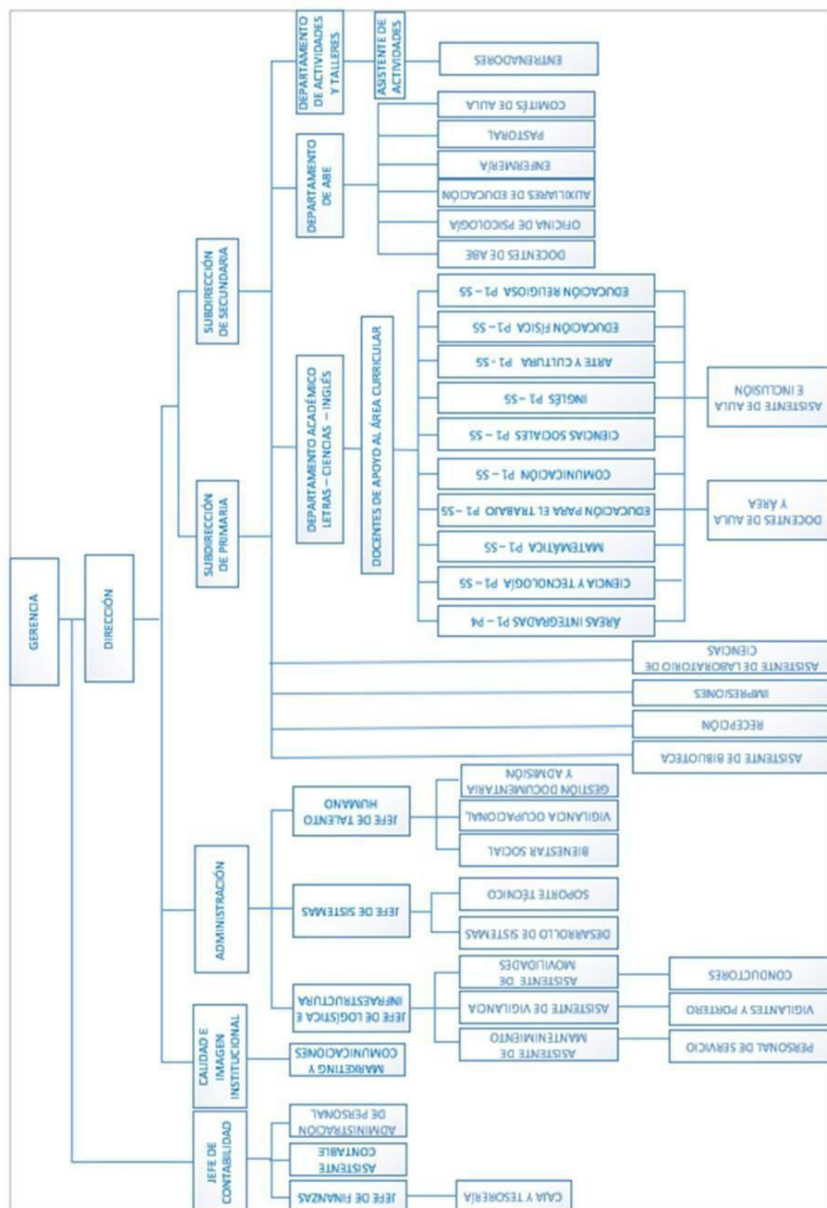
GERENCIA

DIRECCIÓN

SUBDIRECCIÓN DE SECUNDARIA

SUBDIRECCIÓN DE PRIMARIA

DEPARTAMENTO DE ACTIVIDADES Y TALLERES

ASISTENTE DE ACTIVIDADES

ENTRENADORES

DEPARTAMENTO DE ABE

COMITÉS DE AULA

PASTORAL

ENFERMERÍA

AUXILIARES DE EDUCACIÓN

OFICINA DE PSICOLOGÍA

DOCENTES DE ABE

DEPARTAMENTO ACADÉMICO LETRAS – CIENCIAS – INGLÉS

DOCENTES DE APOYO AL ÁREA CURRICULAR

EDUCACIÓN RELIGIOSA P1 – 5S

EDUCACIÓN FÍSICA P1 – 5S

ARTE Y CULTURA P1 – 5S

INGLÉS P1 – 5S

CIENCIAS SOCIALES P1 – 5S

COMUNICACIÓN P1 – 5S

EDUCACIÓN PARA EL TRABAJO P1 – 5S

MATEMÁTICA P1 – 5S

CIENCIA Y TECNOLOGÍA P1 – 5S

ÁREAS INTEGRADAS P1 – P4

ASISTENTE DE AULA E INCLUSIÓN

DOCENTES DE AULA Y ÁREA

ASISTENTE DE LABORATORIO DE CIENCIAS

IMPRESIONES

RECEPCIÓN

ASISTENTE DE BIBLIOTECA

ADMINISTRACIÓN

JEFE DE TALENTO HUMANO

GESTIÓN DOCUMENTARIA Y ADMISIÓN

VIGILANCIA OCUPACIONAL

BIENESTAR SOCIAL

JEFE DE SISTEMAS

SOPORTE TÉCNICO

DESARROLLO DE SISTEMAS

JEFE DE LOGÍSTICA E INFRAESTRUCTURA

ASISTENTE DE MOVILIDADES

CONDUCTORES

ASISTENTE DE VIGILANCIA

VIGILANTES Y PORTERO

ASISTENTE DE MANTENIMIENTO

PERSONAL DE SERVICIO

CALIDAD E IMAGEN INSTITUCIONAL

MARKETING Y COMUNICACIONES

JEFE DE CONTABILIDAD

ADMINISTRACIÓN DE PERSONAL

ASISTENTE CONTABLE

JEFE DE FINANZAS

CAJA Y TESORERÍA